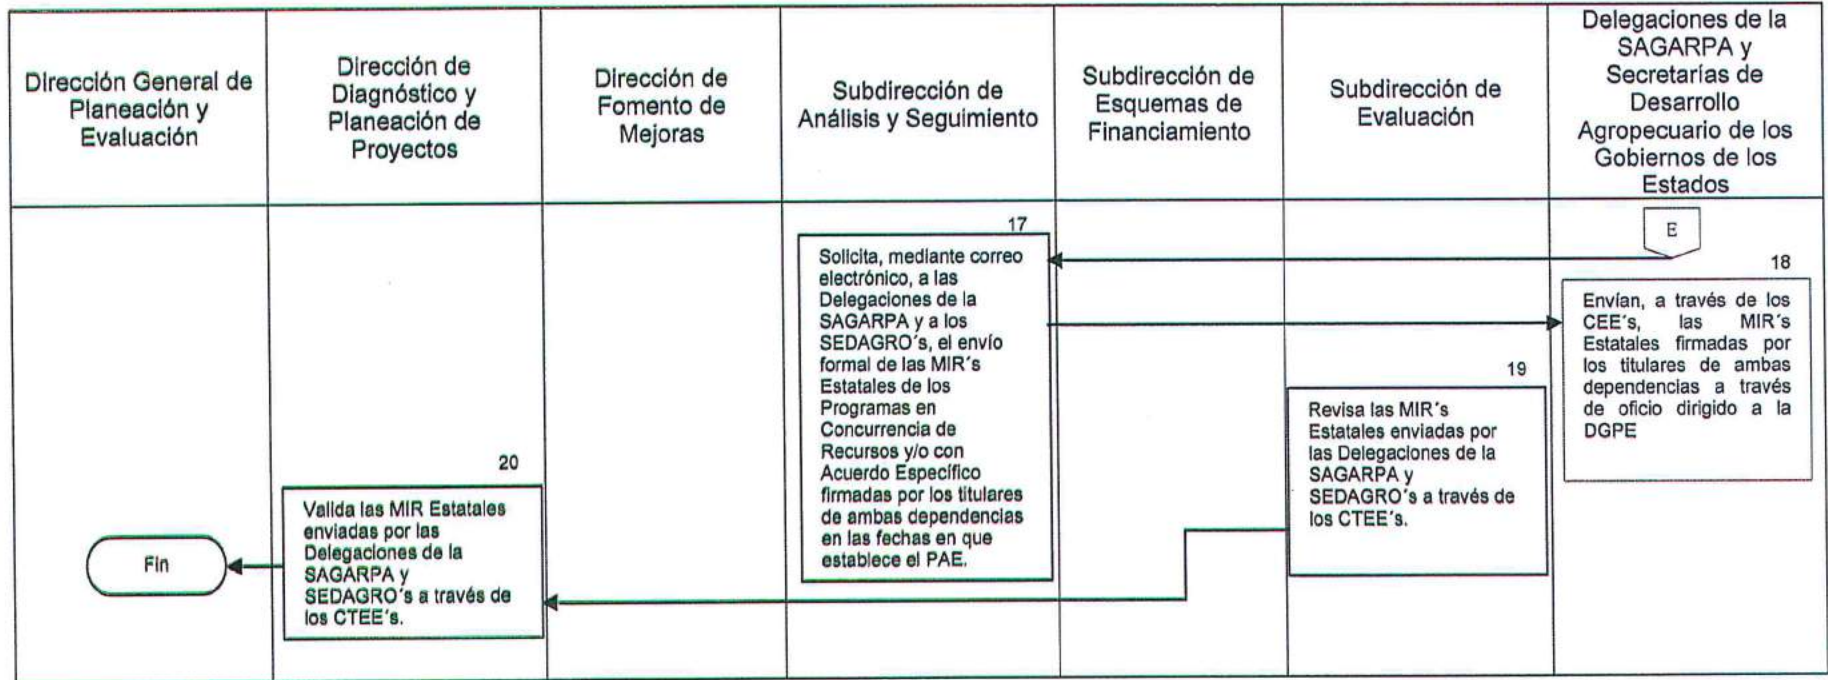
| Dirección General de Planeación y Evaluación | Dirección de Diagnóstico y Planeación de Proyectos | Dirección de Fomento de Mejoras | Subdirección de Análisis y Seguimiento | Subdirección de Esquemas de Financiamiento | Subdirección de Evaluación | Delegaciones de la SAGARPA y Secretarías de Desarrollo Agropecuario de los Gobiernos de los Estados |
|---|---|---|---|---|---|---|

E

17
Solicita, mediante correo electrónico, a las Delegaciones de la SAGARPA y a los SEDAGRO´s, el envío formal de las MIR´s Estatales de los Programas en Concurrencia de Recursos y/o con Acuerdo Específico firmadas por los titulares de ambas dependencias en las fechas en que establece el PAE.

18
Envían, a través de los CEE´s, las MIR´s Estatales firmadas por los titulares de ambas dependencias a través de oficio dirigido a la DGPE

19
Revisa las MIR´s Estatales enviadas por las Delegaciones de la SAGARPA y SEDAGRO´s a través de los CTEE´s.

20
Valida las MIR Estatales enviadas por las Delegaciones de la SAGARPA y SEDAGRO´s a través de los CTEE´s.

Fin